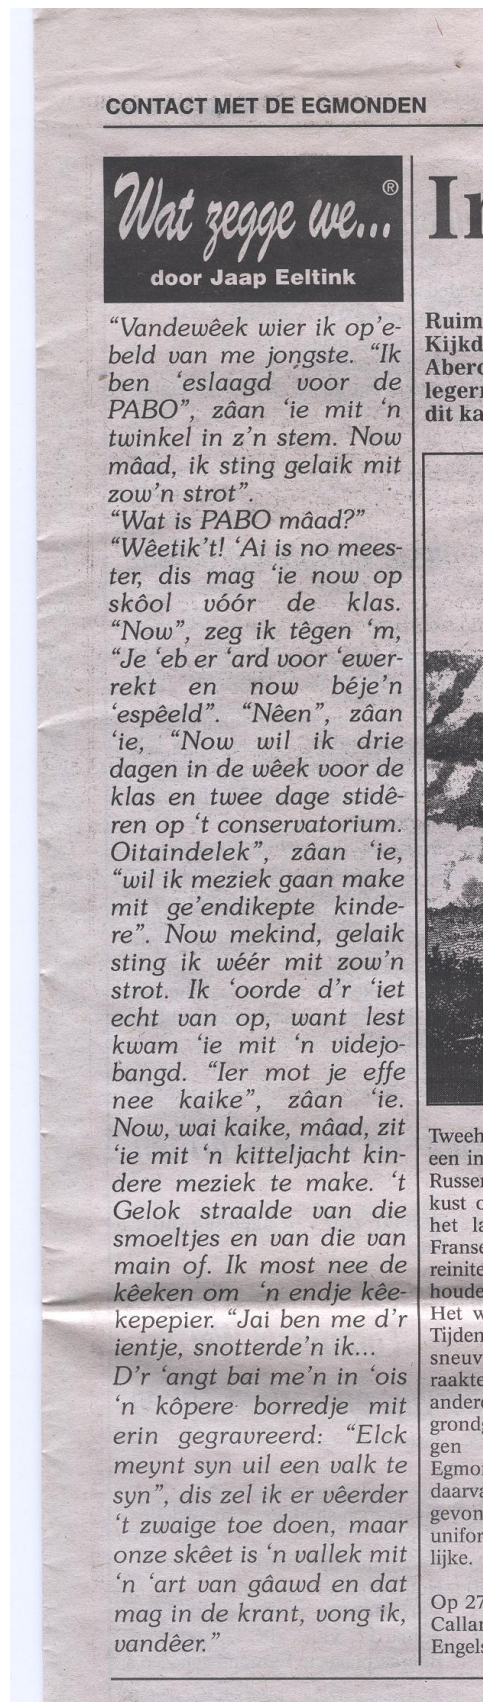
CONTACT MET DE EGMONDEN

Wat zegge we...®

door Jaap Eeltink

"Vandewêek wier ik op'ebeld van me jongste. "Ik ben 'eslaagd voor de PABO", zâan 'ie mit 'n twinkel in z'n stem. Now mâad, ik sting gelaik mit zow'n strot".
"Wat is PABO mâad?"
"Wêetik't! 'Ai is no meester, dis mag 'ie now op skôol vóór de klas. "Now", zeg ik têgen 'm, "Je 'eb er 'ard voor 'ewerrekt en now béje'n 'espêeld". "Nêen", zâan 'ie, "Now wil ik drie dagen in de wêek voor de klas en twee dage stidêren op 't conservatorium. Oitaindelek", zâan 'ie, "wil ik meziek gaan make mit ge'endikepte kindere". Now mekind, gelaik sting ik wéér mit zow'n strot. Ik 'oorde d'r 'iet echt van op, want lest kwam 'ie mit 'n videjobangd. "Ier mot je effe nee kaike", zâan 'ie. Now, wai kaike, mâad, zit 'ie mit 'n kitteljacht kindere meziek te make. 't Gelok straalde van die smoeltjes en van die van main of. Ik most nee de kêeken om 'n endje kêekepepier. "Jai ben me d'r ientje, snotterde'n ik...
D'r 'angt bai me'n in 'ois 'n kôpere borredje mit erin gegravreerd: "Elck meynt syn uil een valk te syn", dis zel ik er vêerder 't zwaige toe doen, maar onze skêet is 'n vallek mit 'n 'art van gâawd en dat mag in de krant, vong ik, vandêer."

In

Ruim
Kijkd
Aberd
legeri
dit ka

Tweeh
een in
Russe
kust c
het la
Frans
reinite
houde
Het w
Tijden
sneuv
raakte
ander
grond
gen
Egmo
daarva
gevon
unifor
lijke.

Op 27
Calla
Engels